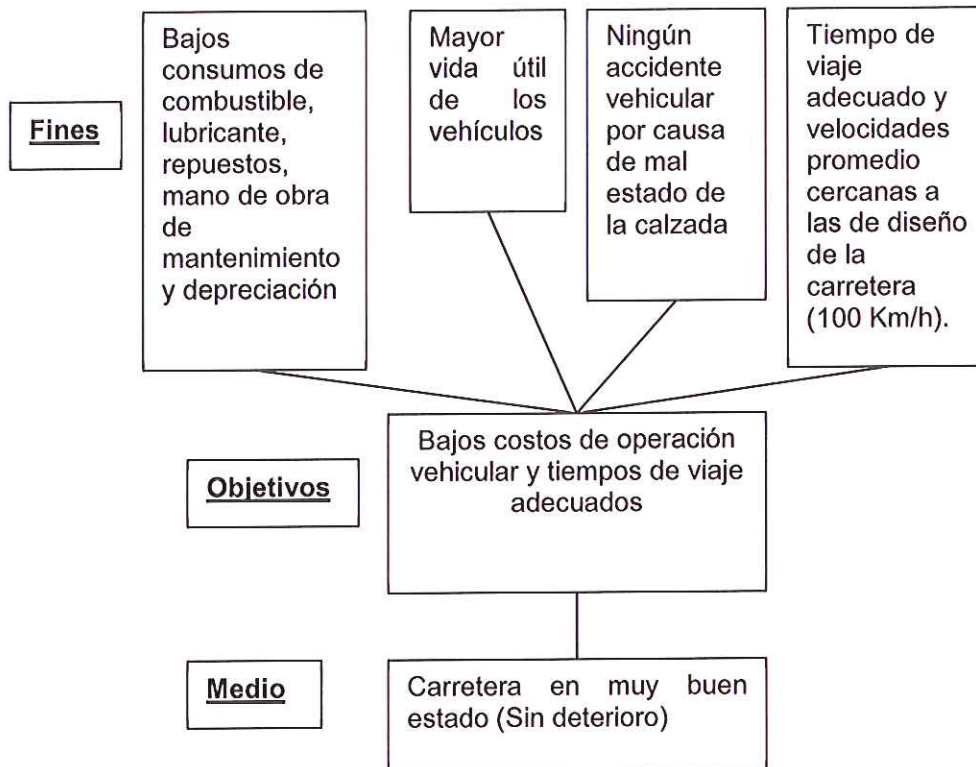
Fines

Bajos consumos de combustible, lubricante, repuestos, mano de obra de mantenimiento y depreciación

Mayor vida útil de los vehículos

Ningún accidente vehicular por causa de mal estado de la calzada

Tiempo de viaje adecuado y velocidades promedio cercanas a las de diseño de la carretera (100 Km/h).

Objetivos

Bajos costos de operación vehicular y tiempos de viaje adecuados

Medio

Carretera en muy buen estado (Sin deterioro)